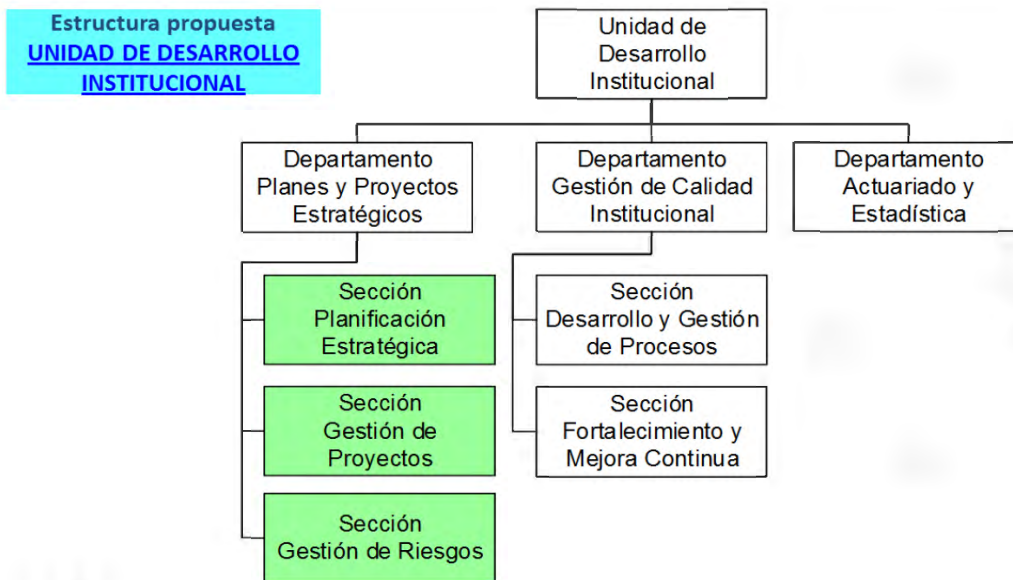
Estructura propuesta
UNIDAD DE DESARROLLO INSTITUCIONAL

Unidad de Desarrollo Institucional

Departamento Planes y Proyectos Estratégicos

Departamento Gestión de Calidad Institucional

Departamento Actuariado y Estadística

Sección Planificación Estratégica

Sección Gestión de Proyectos

Sección Gestión de Riesgos

Sección Desarrollo y Gestión de Procesos

Sección Fortalecimiento y Mejora Continua